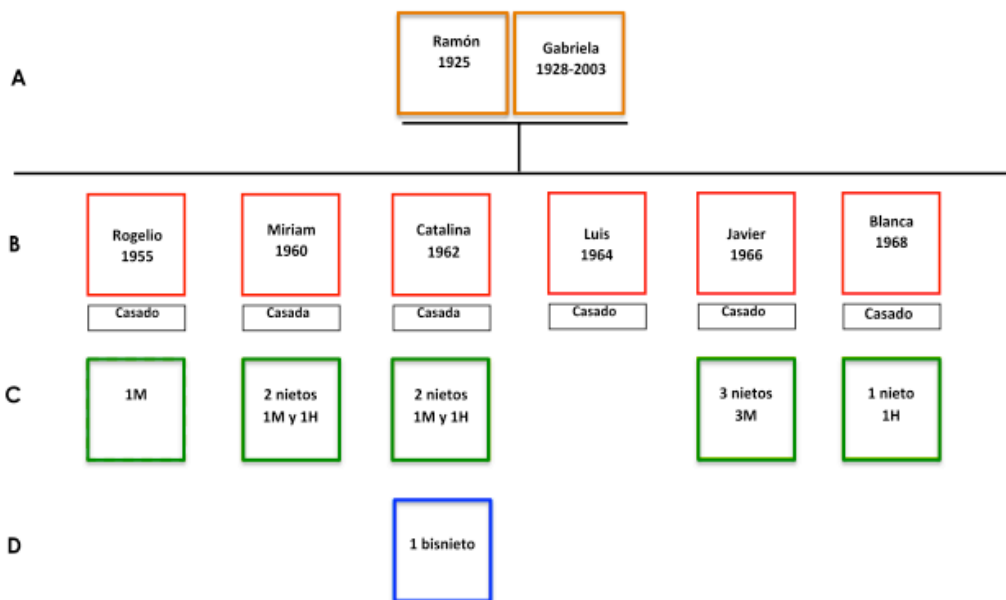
A

Ramón
1925

Gabriela
1928-2003

B

Rogelio
1955
Casado

Miriam
1960
Casada

Catalina
1962
Casada

Luis
1964
Casado

Javier
1966
Casado

Blanca
1968
Casado

C

1M

2 nietos
1M y 1H

2 nietos
1M y 1H

3 nietos
3M

1 nieto
1H

D

1 bisnieto